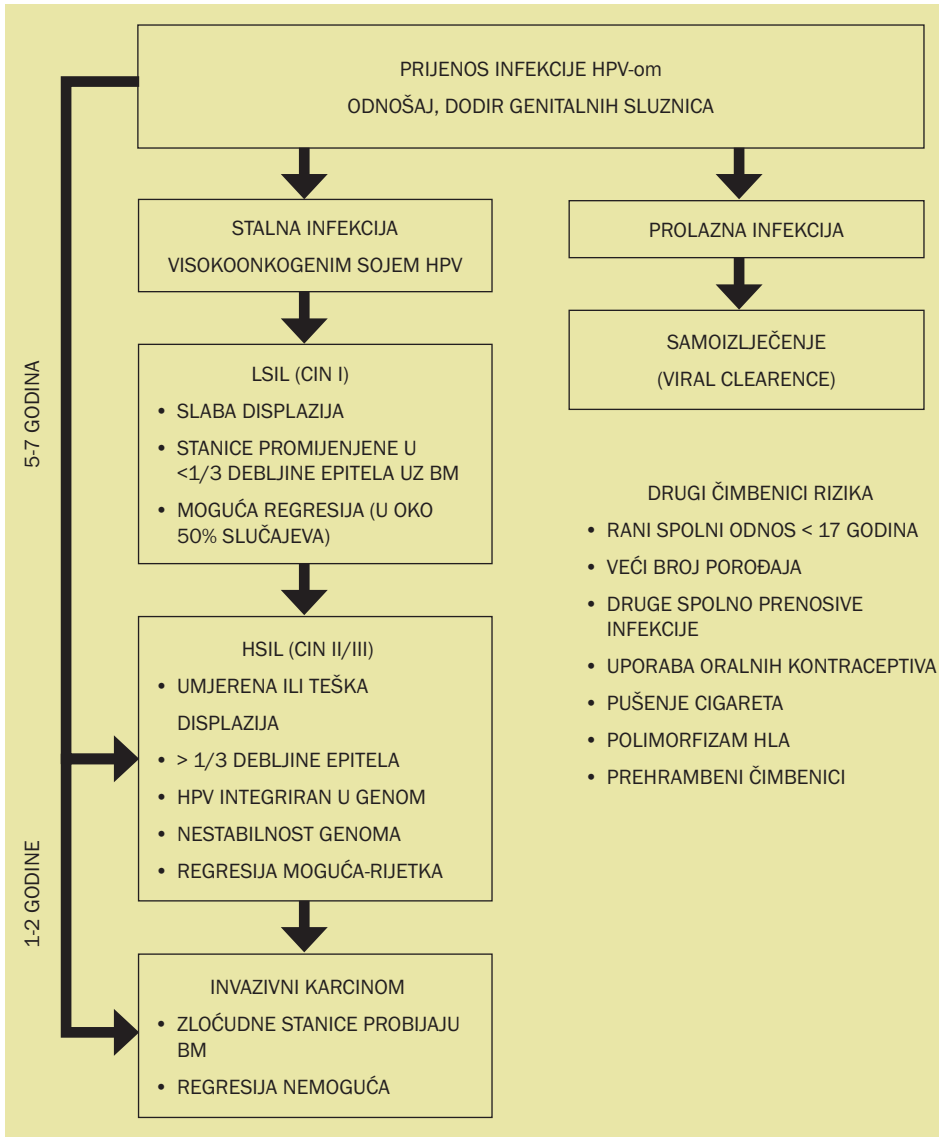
PRIJENOS INFEKCIJE HPV-om

ODNOŠAJ, DODIR GENITALNIH SLUZNICA

STALNA INFEKCIJA

VISOKOONKOGENIM SOJEM HPV

PROLAZNA INFEKCIJA

SAMOIZLJEČENJE

(VIRAL CLEARENCE)

5-7 GODINA

LSIL (CIN I)

• SLABA DISPLAZIJA

• STANICE PROMIJENJENE U <1/3 DEBLJINE EPITELA UZ BM

• MOGUĆA REGRESIJA (U OKO 50% SLUČAJEVA)

DRUGI ČIMBENICI RIZIKA

• RANI SPOLNI ODNOS < 17 GODINA

• VEĆI BROJ POROĐAJA

• DRUGE SPOLNO PRENOSIVE INFEKCIJE

• UPORABA ORALNIH KONTRACEPTIVA

• PUŠENJE CIGARETA

• POLIMORFIZAM HLA

• PREHRAMBENI ČIMBENICI

HSIL (CIN II/III)

• UMJERENA ILI TEŠKA DISPLAZIJA

• > 1/3 DEBLJINE EPITELA

• HPV INTEGRIRAN U GENOM

• NESTABILNOST GENOMA

• REGRESIJA MOGUĆA-RIJETKA

1-2 GODINE

INVAZIVNI KARCINOM

• ZLOĆUDNE STANICE PROBIJAJU BM

• REGRESIJA NEMOGUĆA